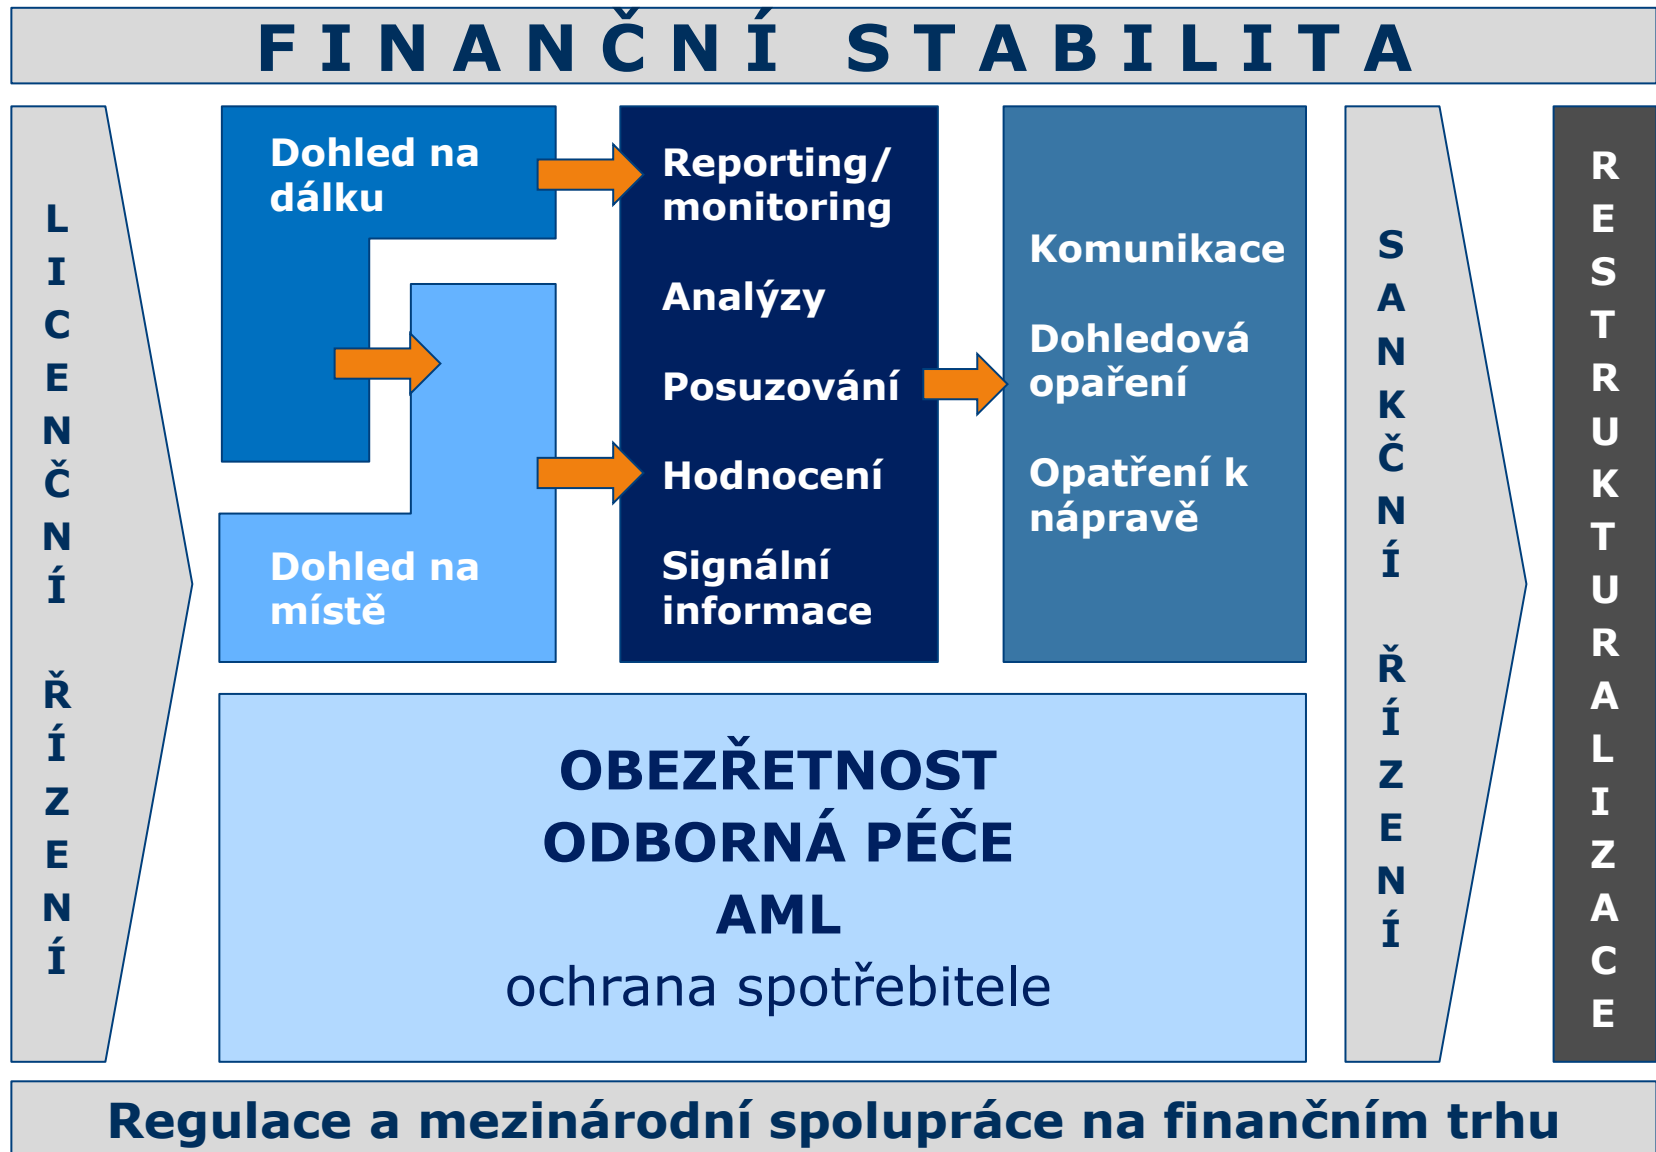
FINANČNÍ STABILITA

LICENČNÍ ŘÍZENÍ

Dohled na dálku

Dohled na místě

Reporting/ monitoring

Analýzy

Posuzování

Hodnocení

Signální informace

Komunikace

Dohledová opaření

Opatření k nápravě

SANKČNÍ ŘÍZENÍ

RESTRUKTURALIZACE

OBEZŘETNOST
ODBORNÁ PÉČE
AML
ochrana spotřebitele

Regulace a mezinárodní spolupráce na finančním trhu